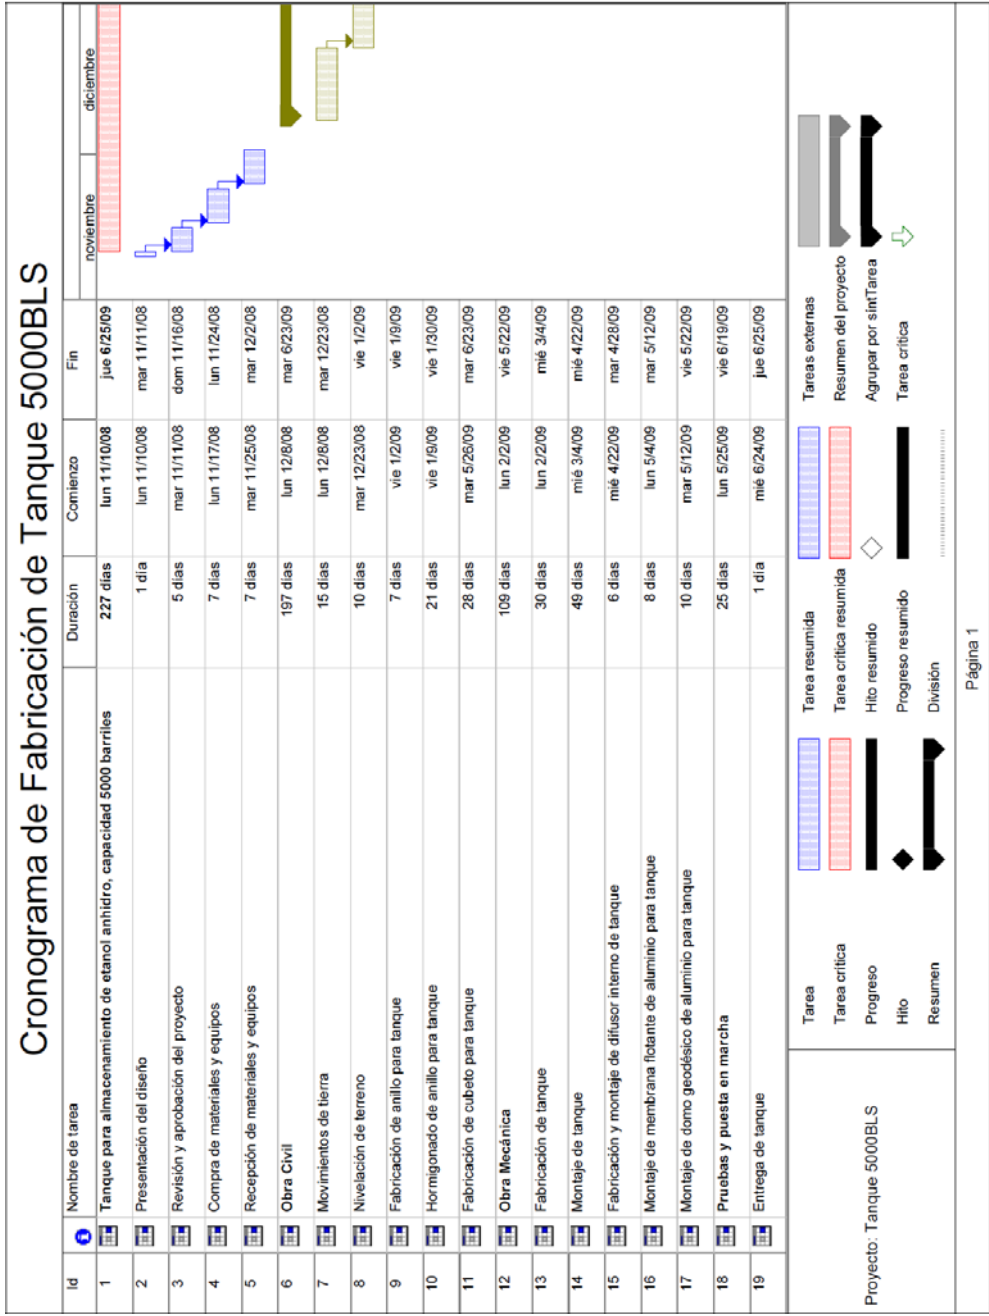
Cronograma de Fabricación de Tanque 5000BLS

| Id | | Nombre de tarea | Duración | Comienzo | Fin |
|---|---|---|---|---|---|
| 1 | | Tanque para almacenamiento de etanol anhidro, capacidad 5000 barriles | 227 días | lun 11/10/08 | jue 6/25/09 |
| 2 | | Presentación del diseño | 1 día | lun 11/10/08 | mar 11/11/08 |
| 3 | | Revisión y aprobación del proyecto | 5 días | mar 11/11/08 | dom 11/16/08 |
| 4 | | Compra de materiales y equipos | 7 días | lun 11/17/08 | lun 11/24/08 |
| 5 | | Recepción de materiales y equipos | 7 días | mar 11/25/08 | mar 12/2/08 |
| 6 | | Obra Civil | 197 días | lun 12/8/08 | mar 6/23/09 |
| 7 | | Movimientos de tierra | 15 días | lun 12/8/08 | mar 12/23/08 |
| 8 | | Nivelación de terreno | 10 días | mar 12/23/08 | vie 1/2/09 |
| 9 | | Fabricación de anillo para tanque | 7 días | vie 1/2/09 | vie 1/9/09 |
| 10 | | Hormigonado de anillo para tanque | 21 días | vie 1/9/09 | vie 1/30/09 |
| 11 | | Fabricación de cubeto para tanque | 28 días | mar 5/26/09 | mar 6/23/09 |
| 12 | | Obra Mecánica | 109 días | lun 2/2/09 | vie 5/22/09 |
| 13 | | Fabricación de tanque | 30 días | lun 2/2/09 | mié 3/4/09 |
| 14 | | Montaje de tanque | 49 días | mié 3/4/09 | mié 4/22/09 |
| 15 | | Fabricación y montaje de difusor interno de tanque | 6 días | mié 4/22/09 | mar 4/28/09 |
| 16 | | Montaje de membrana flotante de aluminio para tanque | 8 días | lun 5/4/09 | mar 5/12/09 |
| 17 | | Montaje de domo geodésico de aluminio para tanque | 10 días | mar 5/12/09 | vie 5/22/09 |
| 18 | | Pruebas y puesta en marcha | 25 días | lun 5/25/09 | vie 6/19/09 |
| 19 | | Entrega de tanque | 1 día | mié 6/24/09 | jue 6/25/09 |

noviembre
diciembre

Proyecto: Tanque 5000BLS

Tarea
Tarea crítica
Progreso
Hito
Resumen
Tarea resumida
Tarea crítica resumida
Hito resumido
Progreso resumido
División
Tareas externas
Resumen del proyecto
Agrupar por sinTarea
Tarea crítica

Página 1